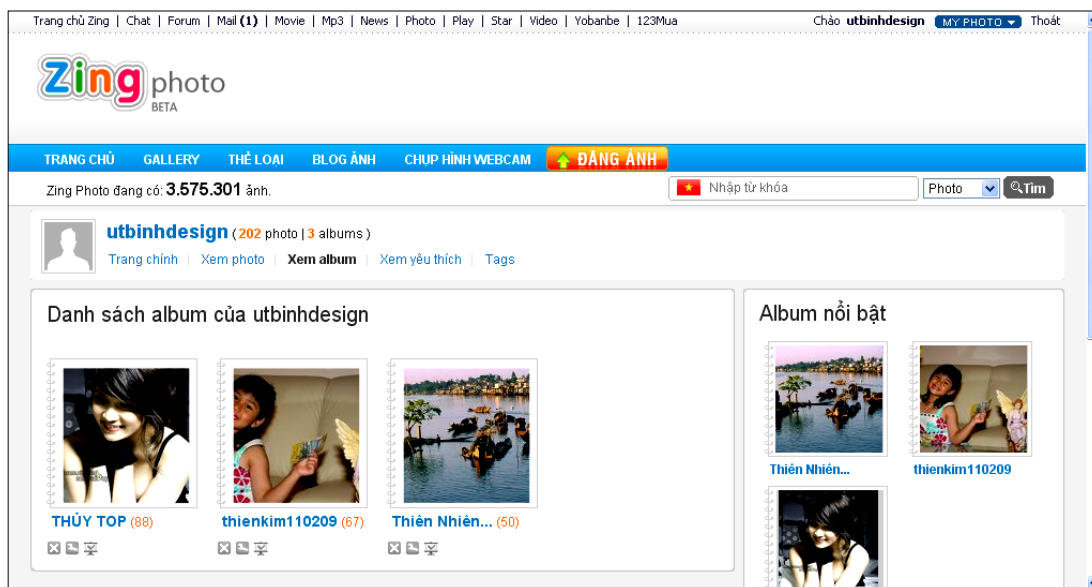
Trang chủ Zing | Chat | Forum | Mail (1) | Movie | Mp3 | News | Photo | Play | Star | Video | Yobanbe | 123Mua

Chào utbinhdesign MY PHOTO Thoát

Zing photo BETA

TRANG CHỦ GALLERY THỂ LOẠI BLOG ẢNH CHỤP HÌNH WEBCAM ĐĂNG ẢNH

Zing Photo đang có: 3.575.301 ảnh.

Nhập từ khóa Photo Tìm

utbinhdesign ( 202 photo | 3 albums )

Trang chính | Xem photo | Xem album | Xem yêu thích | Tags

Danh sách album của utbinhdesign

THỦY TOP (88)

thienkim110209 (67)

Thiên Nhiên... (50)

Album nổi bật

Thiên Nhiên...

thienkim110209